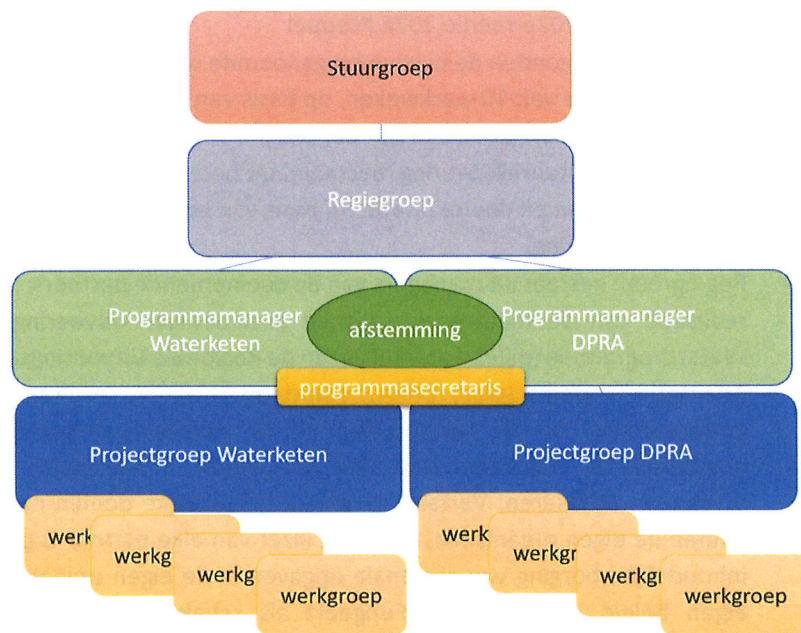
Stuurgroep

Regiegroep

Programmamanager Waterketen

afstemming

Programmamanager DPRA

programmasecretaris

Projectgroep Waterketen

Projectgroep DPRA

werk

werkg

werkg

werkgroep

werk

werkgr

werkg

werkgroep